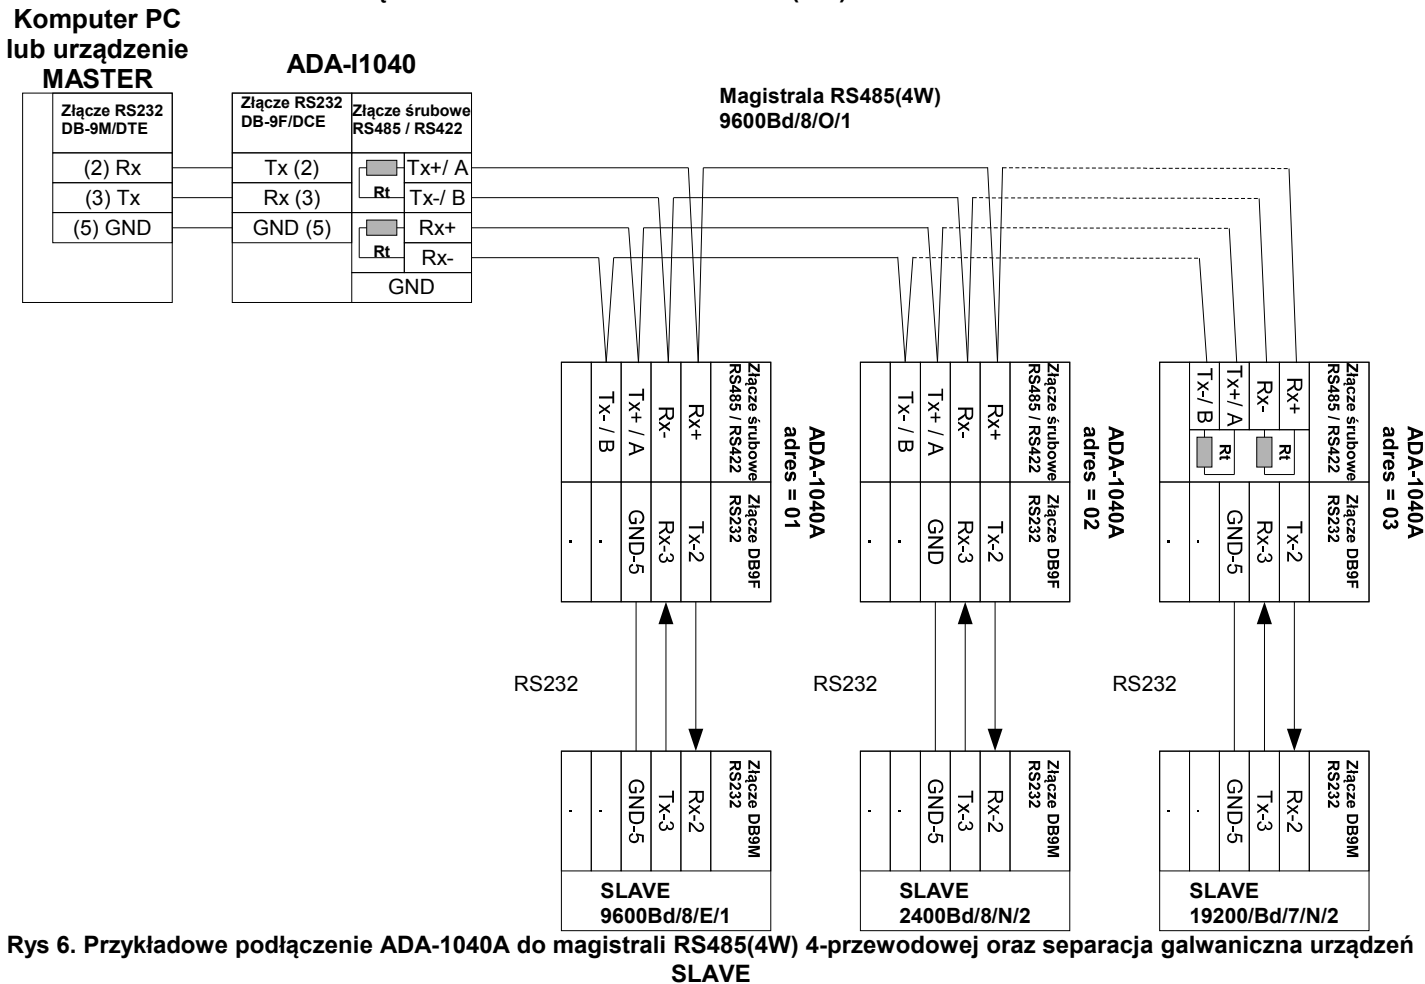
Komputer PC lub urządzenie MASTER

ADA-I1040

Magistrala RS485(4W)
9600Bd/8/O/1

Złącze RS232
DB-9M/DTE

(2) Rx
(3) Tx
(5) GND

Złącze RS232
DB-9F/DCE

Tx (2)
Rx (3)
GND (5)

Złącze śrubowe
RS485 / RS422

Tx+/ A
Tx-/ B
Rx+
Rx-
GND
Rt
Rt

Tx- / B
Tx+ / A
Rx-
Rx+
Złącze śrubowe RS485 / RS422
.
.
GND-5
Rx-3
Tx-2
Złącze DB9F RS232
ADA-1040A
adres = 01

Tx- / B
Tx+ / A
Rx-
Rx+
Złącze śrubowe RS485 / RS422
.
.
GND
Rx-3
Tx-2
Złącze DB9F RS232
ADA-1040A
adres = 02

Tx-/ B
Tx+/ A
Rx-
Rx+
Rt
Rt
Złącze śrubowe RS485 / RS422
.
.
GND-5
Rx-3
Tx-2
Złącze DB9F RS232
ADA-1040A
adres = 03

RS232
RS232
RS232

.
.
GND-5
Tx-3
Rx-2
Złącze DB9M RS232
SLAVE
9600Bd/8/E/1

.
.
GND-5
Tx-3
Rx-2
Złącze DB9M RS232
SLAVE
2400Bd/8/N/2

.
.
GND-5
Tx-3
Rx-2
Złącze DB9M RS232
SLAVE
19200/Bd/7/N/2

Rys 6. Przykładowe podłączenie ADA-1040A do magistrali RS485(4W) 4-przewodowej oraz separacja galwaniczna urządzeń SLAVE